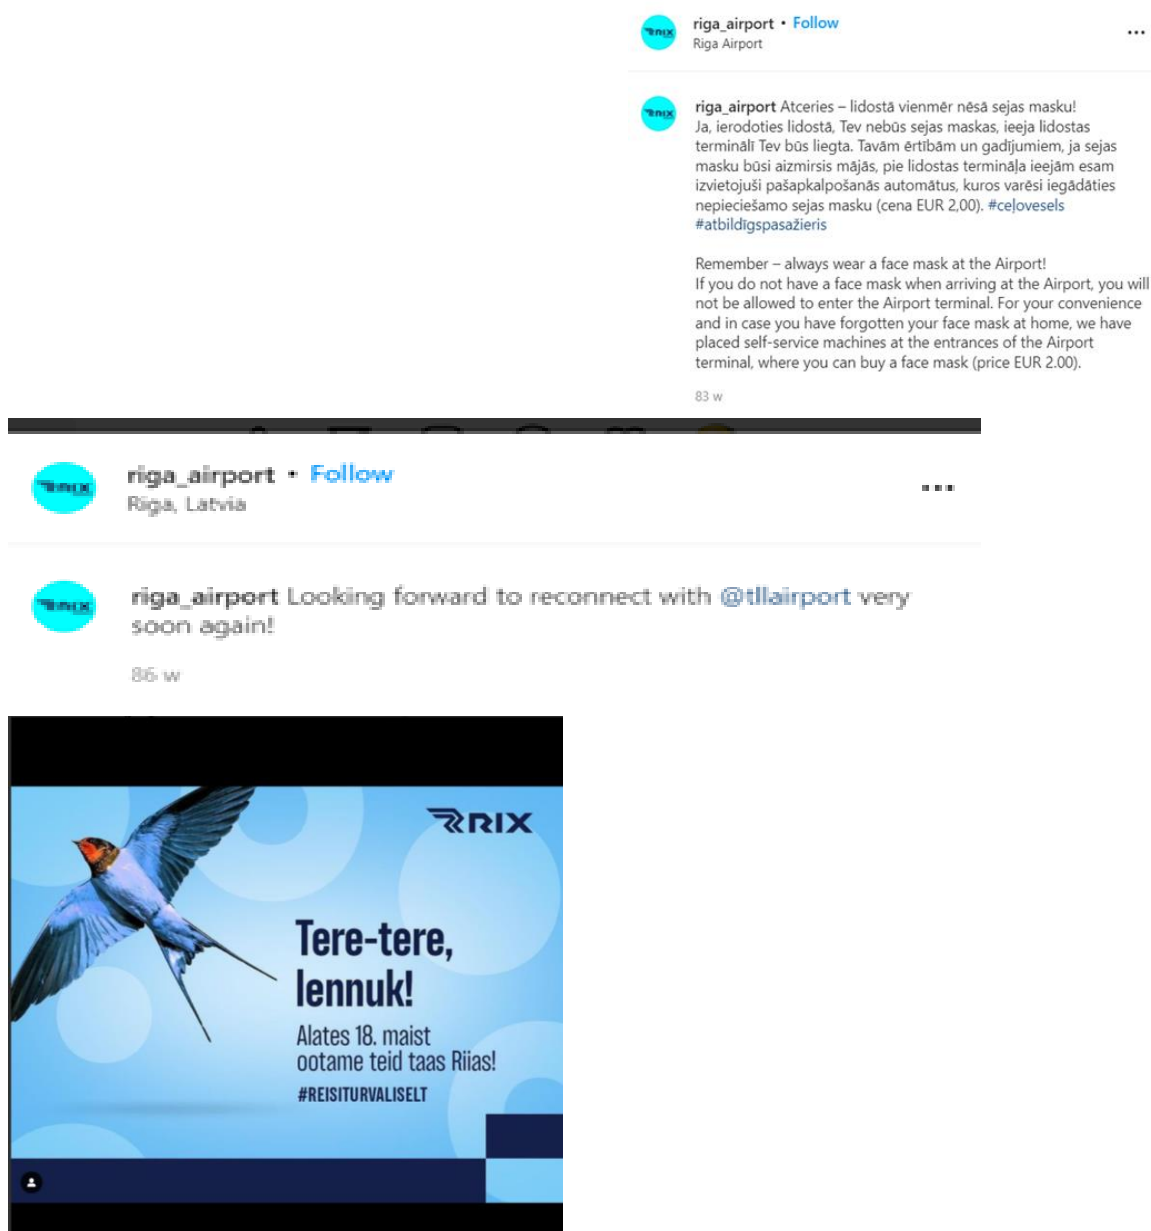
riga_airport • Follow
Riga Airport

riga_airport Atceries – lidostā vienmēr nēsā sejas masku! Ja, ierodoties lidostā, Tev nebūs sejas maskas, ieeja lidostas terminālī Tev būs liegta. Tavām ērtībām un gadījumiem, ja sejas masku būsi aizmirsis mājās, pie lidostas termināļa ieejām esam izvietojuši pašapkalpošanās automātus, kuros varēsi iegādāties nepieciešamo sejas masku (cena EUR 2,00). #ceļovesels #atbildīgspasažieris

Remember – always wear a face mask at the Airport! If you do not have a face mask when arriving at the Airport, you will not be allowed to enter the Airport terminal. For your convenience and in case you have forgotten your face mask at home, we have placed self-service machines at the entrances of the Airport terminal, where you can buy a face mask (price EUR 2.00).

83 w

riga_airport • Follow
Riga, Latvia

riga_airport Looking forward to reconnect with @tllairport very soon again!

86 w

RIX

Tere-tere, lennuk!

Alates 18. maist ootame teid taas Riias!

#REISITURVALISELT